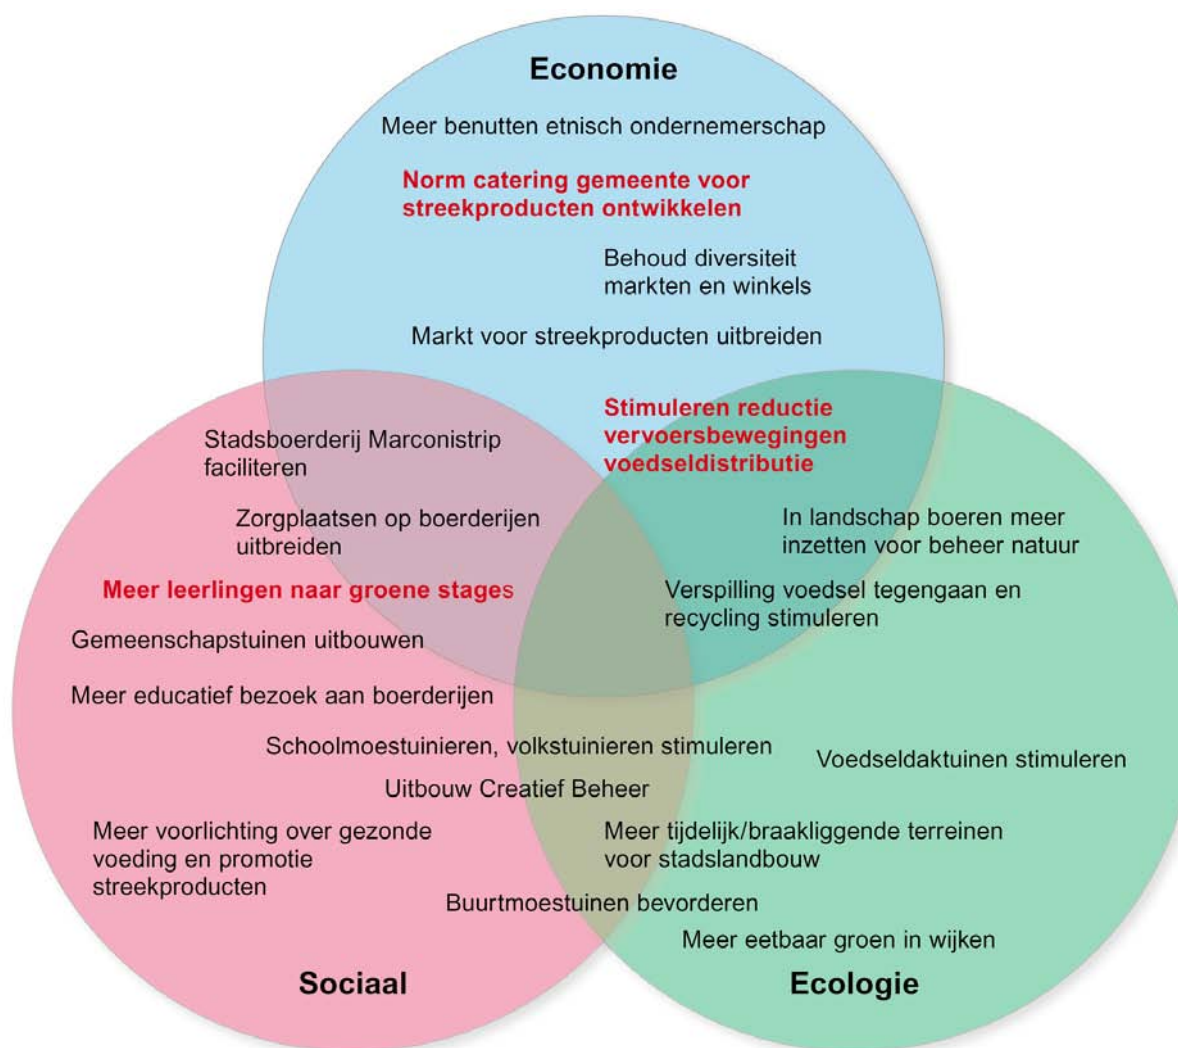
Economie

Meer benutten etnisch ondernemerschap

Norm catering gemeente voor streekproducten ontwikkelen

Behoud diversiteit markten en winkels

Markt voor streekproducten uitbreiden

Stimuleren reductie vervoersbewegingen voedseldistributie

Stadsboerderij Marconistrip faciliteren

Zorgplaatsen op boerderijen uitbreiden

In landschap boeren meer inzetten voor beheer natuur

Meer leerlingen naar groene stages

Verspilling voedsel tegengaan en recycling stimuleren

Gemeenschapstuinen uitbouwen

Meer educatief bezoek aan boerderijen

Schoolmoestuinieren, volkstuinieren stimuleren

Voedseldaktuinen stimuleren

Uitbouw Creatief Beheer

Meer voorlichting over gezonde voeding en promotie streekproducten

Meer tijdelijk/braakliggende terreinen voor stadslandbouw

Buurtmoestuinen bevorderen

Meer eetbaar groen in wijken

Sociaal

Ecologie